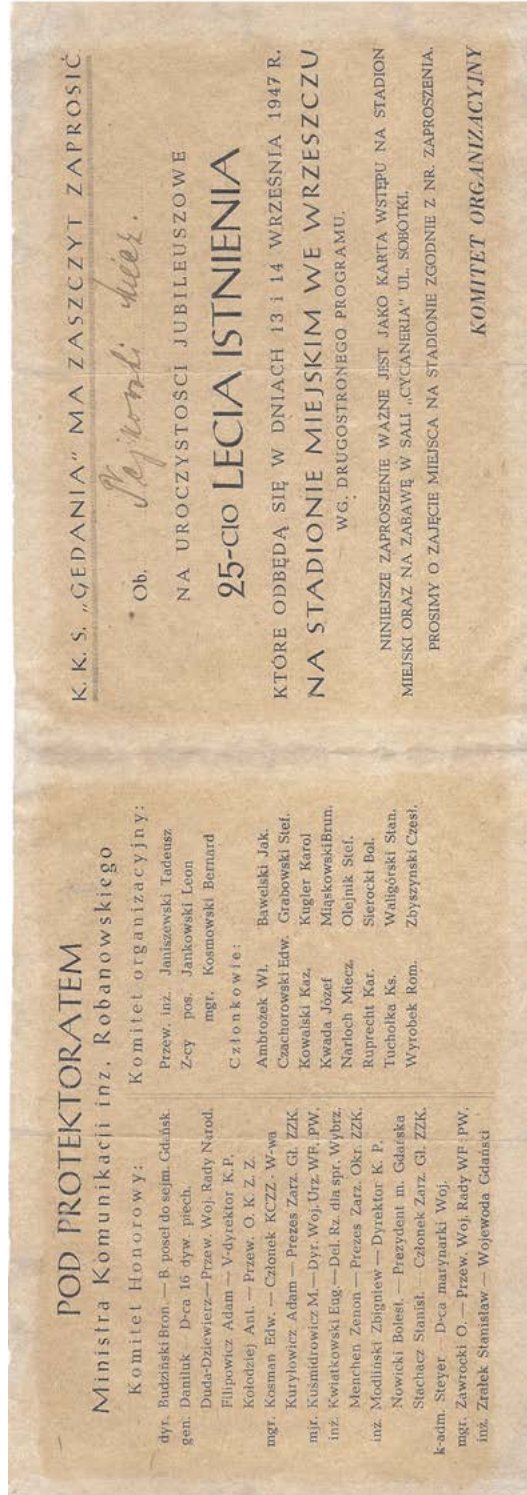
POD PROTEKTORATEM
Ministra Komunikacji inż. Rabanowskiego

Komitet Honorowy:

dyr. Budziński Bron. — B. poseł do sejm. Gdańsk
gen. Daniluk — D-ca 16 dyw. piech.
Duda-Dziewierz — Przew. Woj. Rady Narod.
Filipowicz Adam — V-dyrektor K.P.
Kołodziej Ant. — Przew. O. K. Z. Z.
mgr. Kosman Edw. — Członek KCZZ. W-wa
Kuryłowicz Adam — Prezes Zarz. Gł. ZZK
mjr. Kuśmidrowicz M. — Dyr. Woj. Urz. WF. PW.
inż. Kwiatkowski Eug. — Del. Rz. dla spr. Wybrz.
Menchen Zenon — Prezes Zarz. Okr. ZZK.
inż. Modliński Zbigniew — Dyrektor K. P.
Nowicki Bolesł. — Prezydent m. Gdańska
Stachacz Stanisł. — Członek Zarz. Gł. ZZK.
k-adm. Steyer — D-ca marynarki Woj.
mgr. Zawrocki O. — Przew. Woj. Rady WF. PW.
inż. Zrałek Stanisław — Wojewoda Gdański

Komitet organizacyjny:

Przew. inż. Janiszewski Tadeusz
Z-cy pos. Jankowski Leon
mgr. Kosmowski Bernard

Członkowie:

| | |
|---|---|
| Ambrożek Wł. | Bawelski Jak. |
| Czachorowski Edw. | Grabowski Stef. |
| Kowalski Kaz. | Kugler Karol |
| Kwada Józef | MiąskowskiBrun. |
| Narloch Miecz. | Olejnik Stef. |
| Ruprecht Kar. | Sierocki Bol. |
| Tuchołka Ks. | Waligórski Stan. |
| Wyrobek Rom. | Zbyszyński Czesł. |

K. K. S. „GEDANIA" MA ZASZCZYT ZAPROSIĆ

Ob. Pejrowi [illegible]

NA UROCZYSTOŚCI JUBILEUSZOWE

25-CIO LECIA ISTNIENIA

KTÓRE ODBĘDĄ SIĘ W DNIACH 13 I 14 WRZEŚNIA 1947 R.

NA STADIONIE MIEJSKIM WE WRZESZCZU

WG. DRUGOSTRONEGO PROGRAMU.

NINIEJSZE ZAPROSZENIE WAŻNE JEST JAKO KARTA WSTĘPU NA STADION MIEJSKI ORAZ NA ZABAWĘ W SALI „CYGANERIA" UL. SOBÓTKI.

PROSIMY O ZAJĘCIE MIEJSCA NA STADIONIE ZGODNIE Z NR. ZAPROSZENIA.

KOMITET ORGANIZACYJNY